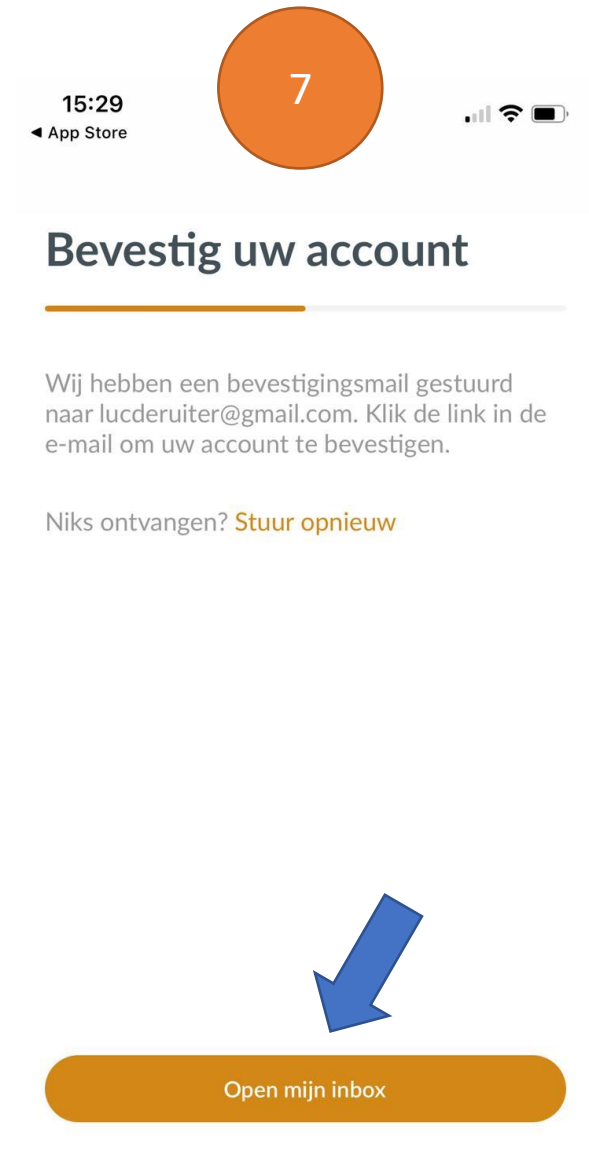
15:29
◀ App Store

7

Bevestig uw account

Wij hebben een bevestigingsmail gestuurd naar lucderuiter@gmail.com. Klik de link in de e-mail om uw account te bevestigen.

Niks ontvangen? Stuur opnieuw

Open mijn inbox